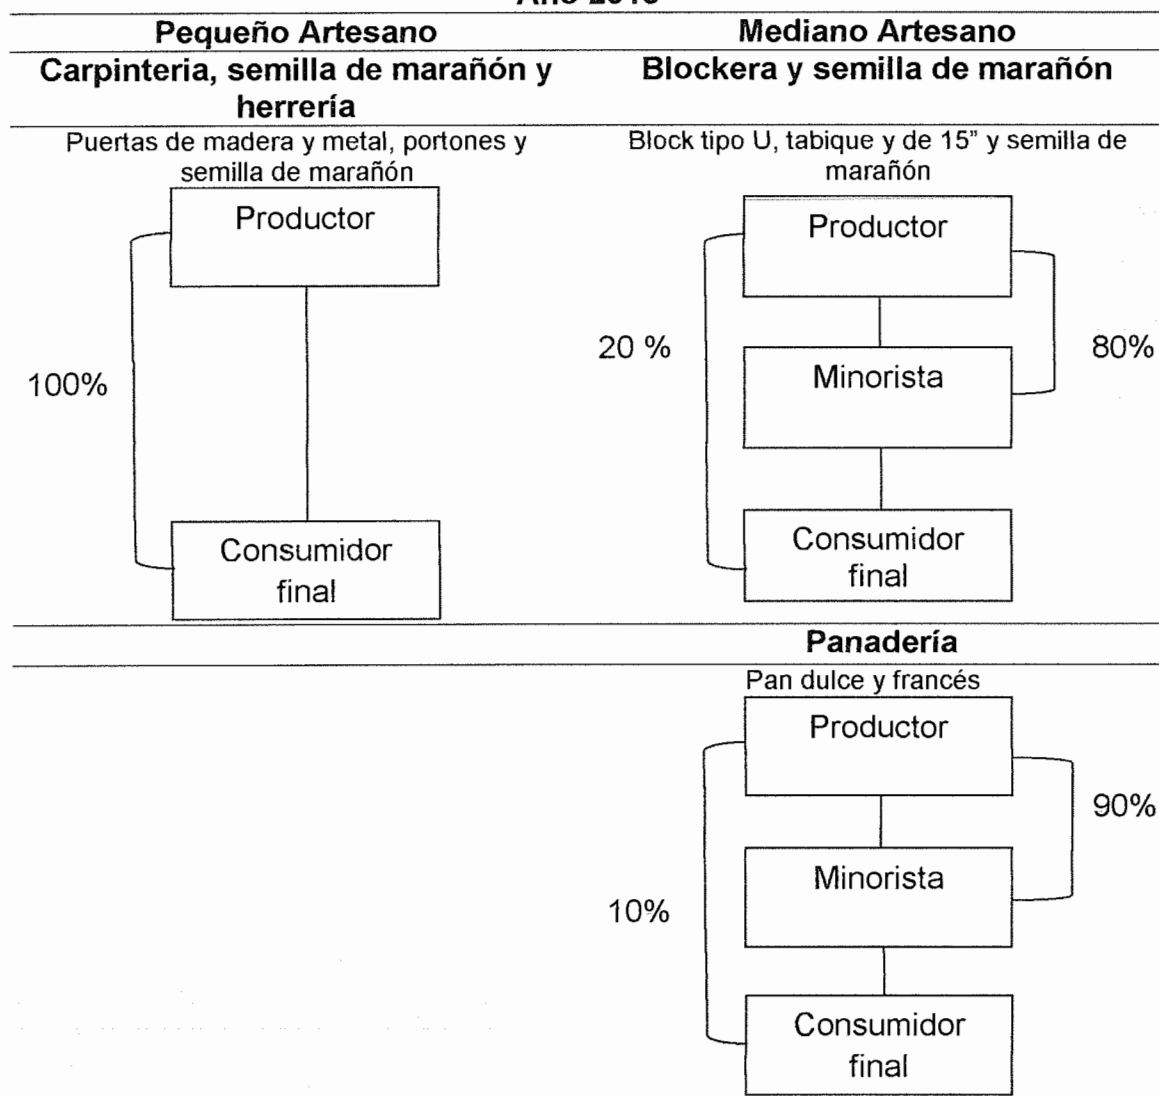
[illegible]

Pequeño Artesano

Carpinteria, semilla de marañón y herrería

Puertas de madera y metal, portones y semilla de marañón

Productor

100%

Consumidor final

Mediano Artesano

Blockera y semilla de marañón

Block tipo U, tabique y de 15" y semilla de marañón

Productor

20 %

Minorista

80%

Consumidor final

Panadería

Pan dulce y francés

Productor

90%

Minorista

10%

Consumidor final